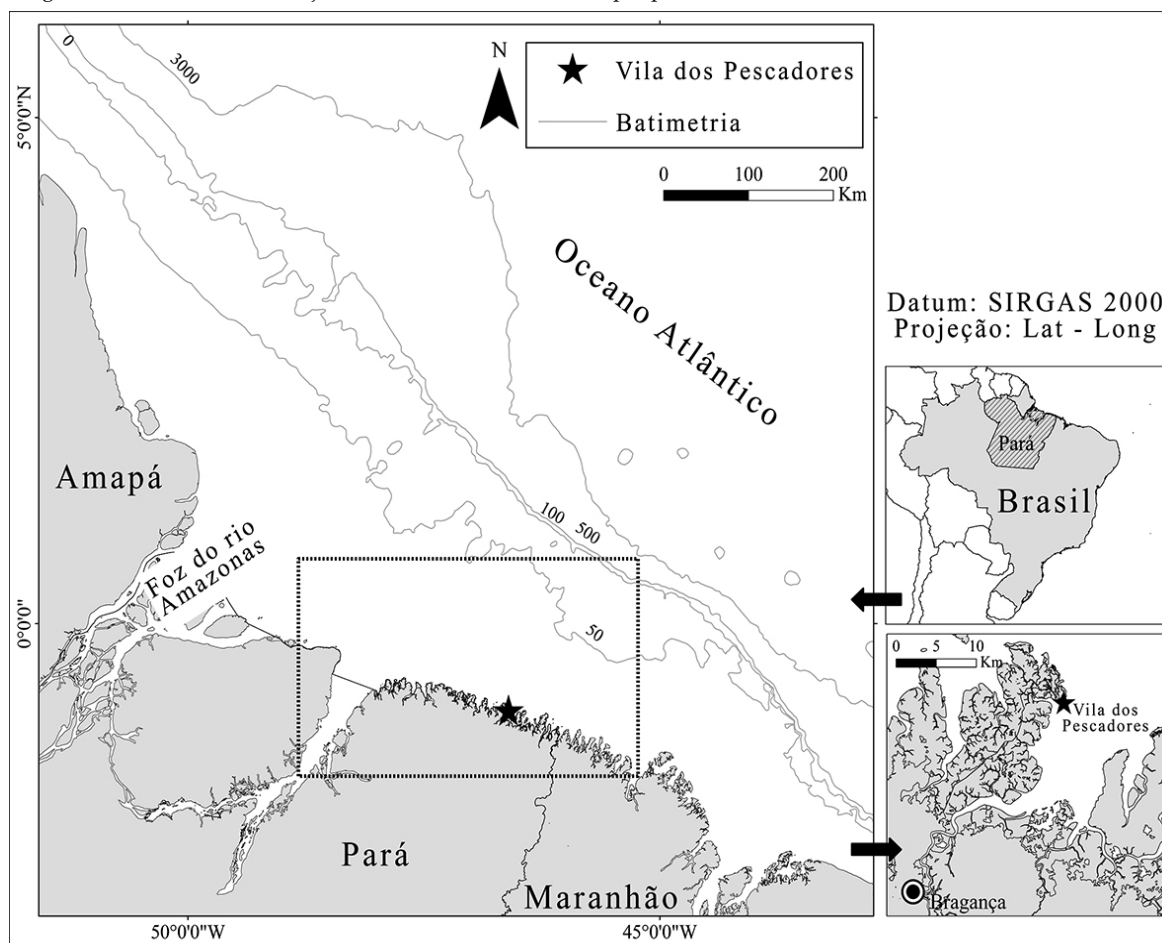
0
3000
N
Vila dos Pescadores
Batimetria
0 100 200 Km
5°0'0"N
Oceano Atlântico
Datum: SIRGAS 2000
Projeção: Lat - Long
Pará
Brasil
Amapá
Foz do rio Amazonas
100 500
50
0°0'0"
0 5 10 Km
Vila dos Pescadores
Pará
Maranhão
Bragança
50°0'0"W
45°0'0"W